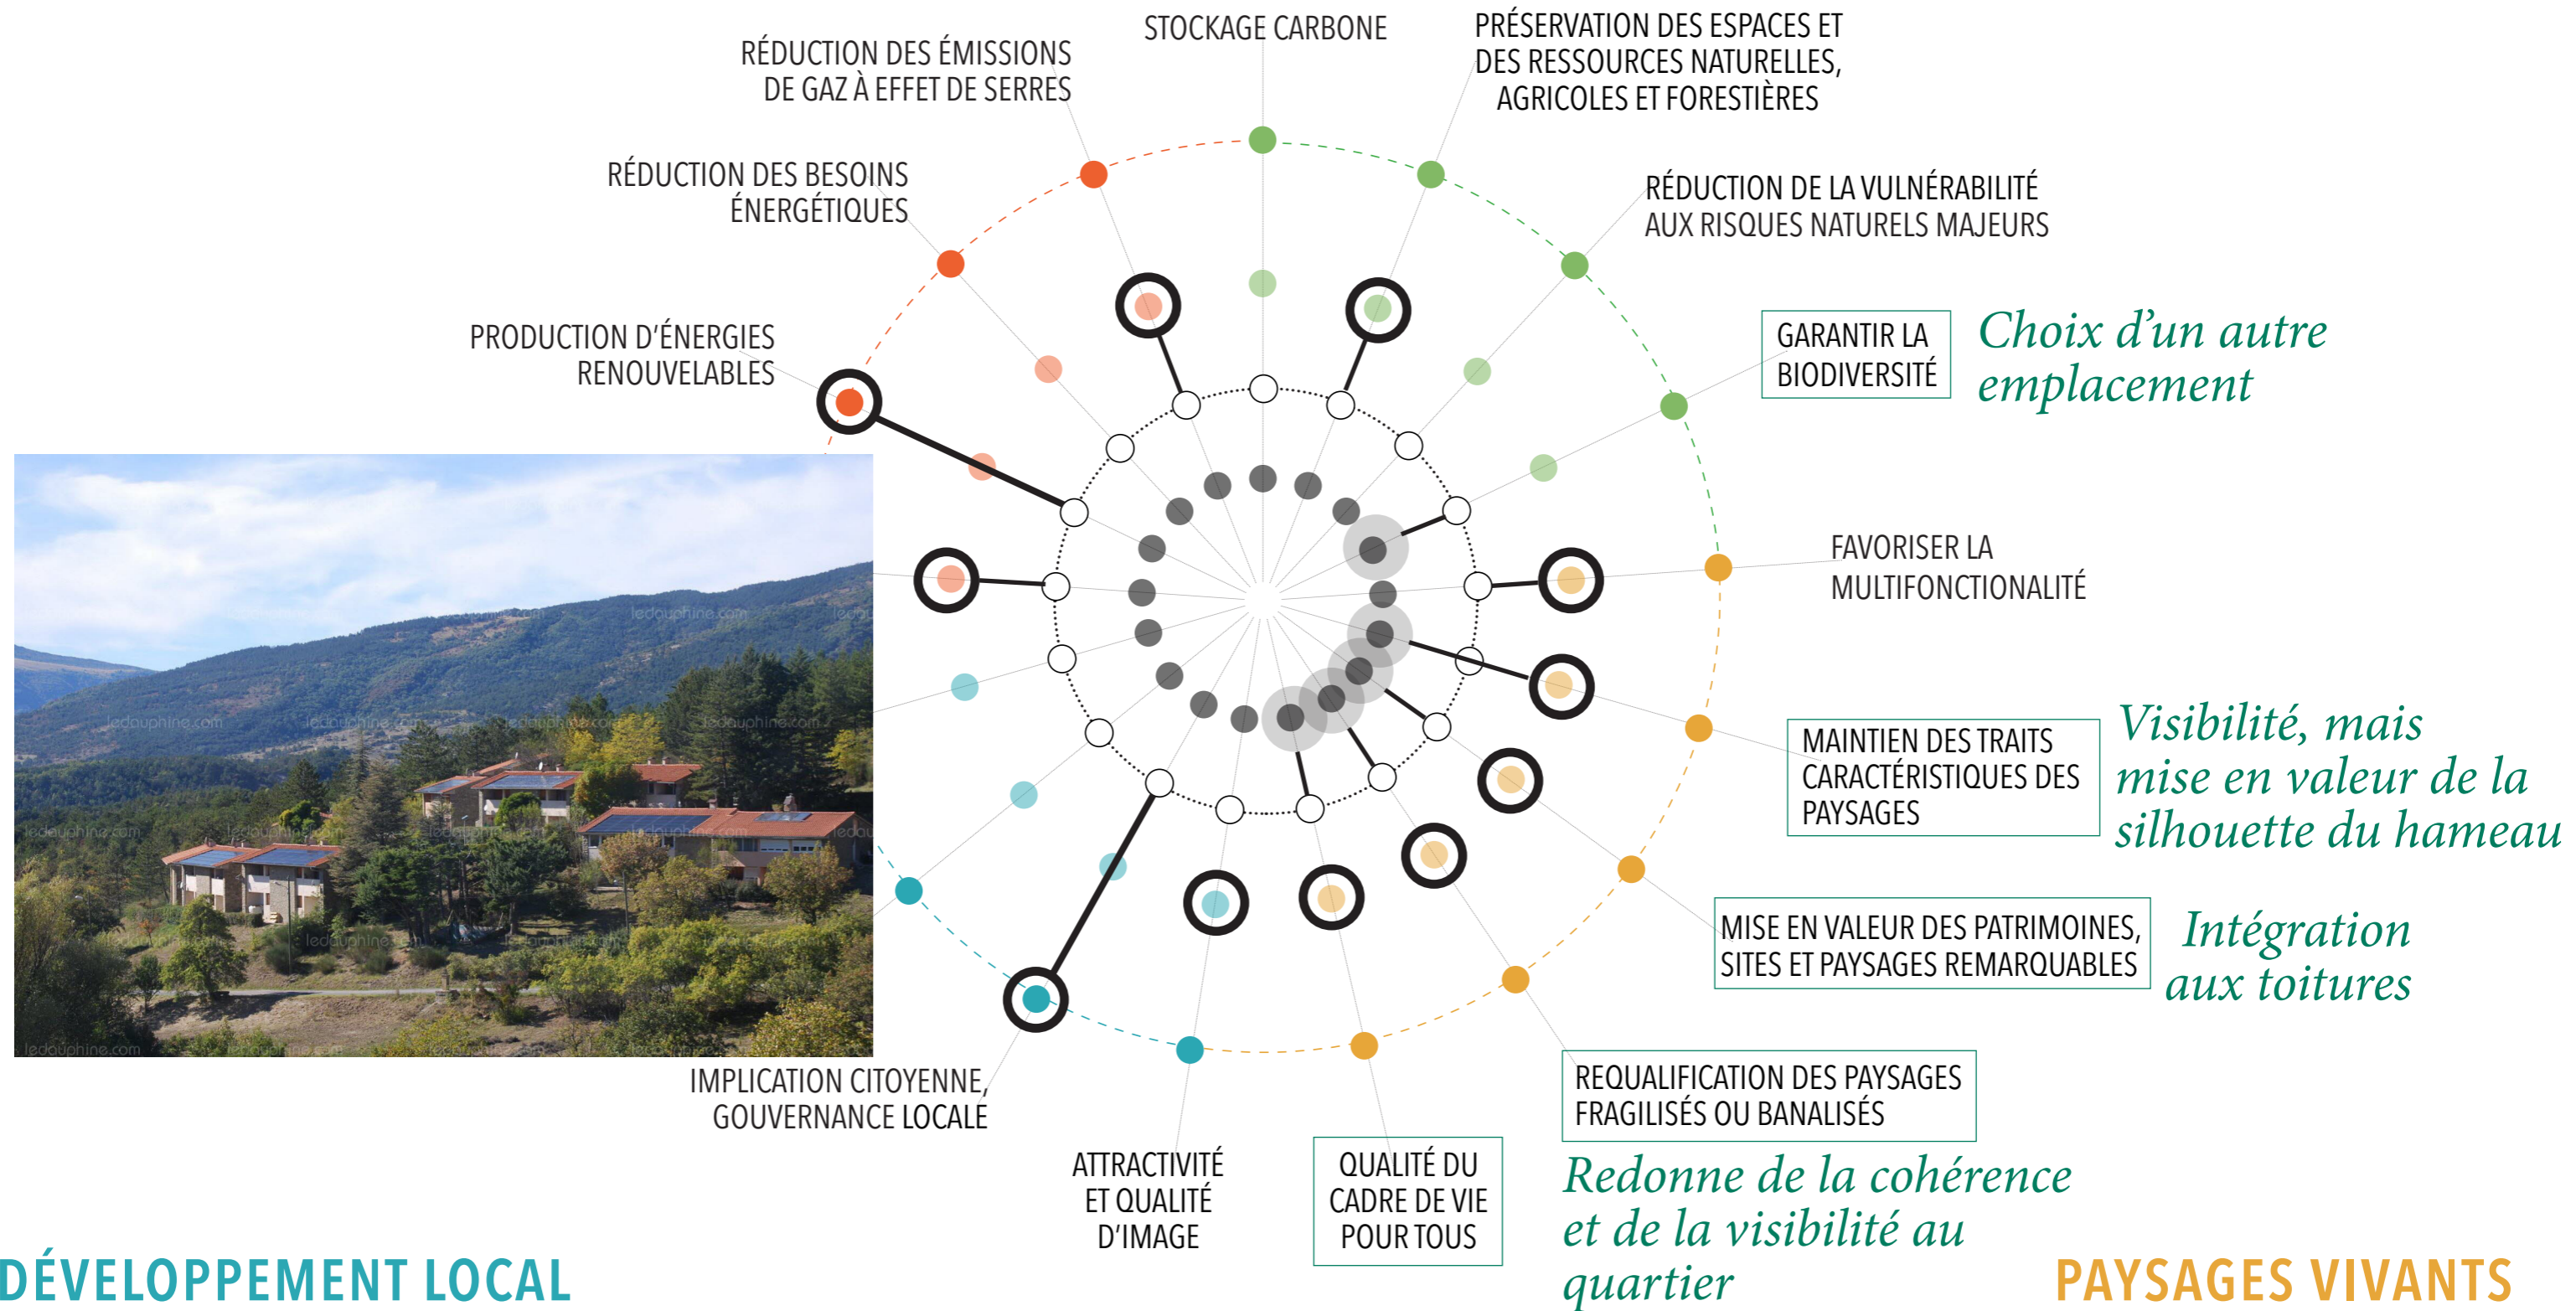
RÉDUCTION DES ÉMISSIONS DE GAZ À EFFET DE SERRES

STOCKAGE CARBONE

PRÉSERVATION DES ESPACES ET DES RESSOURCES NATURELLES, AGRICOLES ET FORESTIÈRES

RÉDUCTION DES BESOINS ÉNERGÉTIQUES

RÉDUCTION DE LA VULNÉRABILITÉ AUX RISQUES NATURELS MAJEURS

PRODUCTION D'ÉNERGIES RENOUVELABLES

GARANTIR LA BIODIVERSITÉ

Choix d'un autre emplacement

FAVORISER LA MULTIFONCTIONALITÉ

MAINTIEN DES TRAITS CARACTÉRISTIQUES DES PAYSAGES

Visibilité, mais mise en valeur de la silhouette du hameau

MISE EN VALEUR DES PATRIMOINES, SITES ET PAYSAGES REMARQUABLES

Intégration aux toitures

REQUALIFICATION DES PAYSAGES FRAGILISÉS OU BANALISÉS

Redonne de la cohérence et de la visibilité au quartier

IMPLICATION CITOYENNE, GOUVERNANCE LOCALE

ATTRACTIVITÉ ET QUALITÉ D'IMAGE

QUALITÉ DU CADRE DE VIE POUR TOUS

DÉVELOPPEMENT LOCAL

PAYSAGES VIVANTS